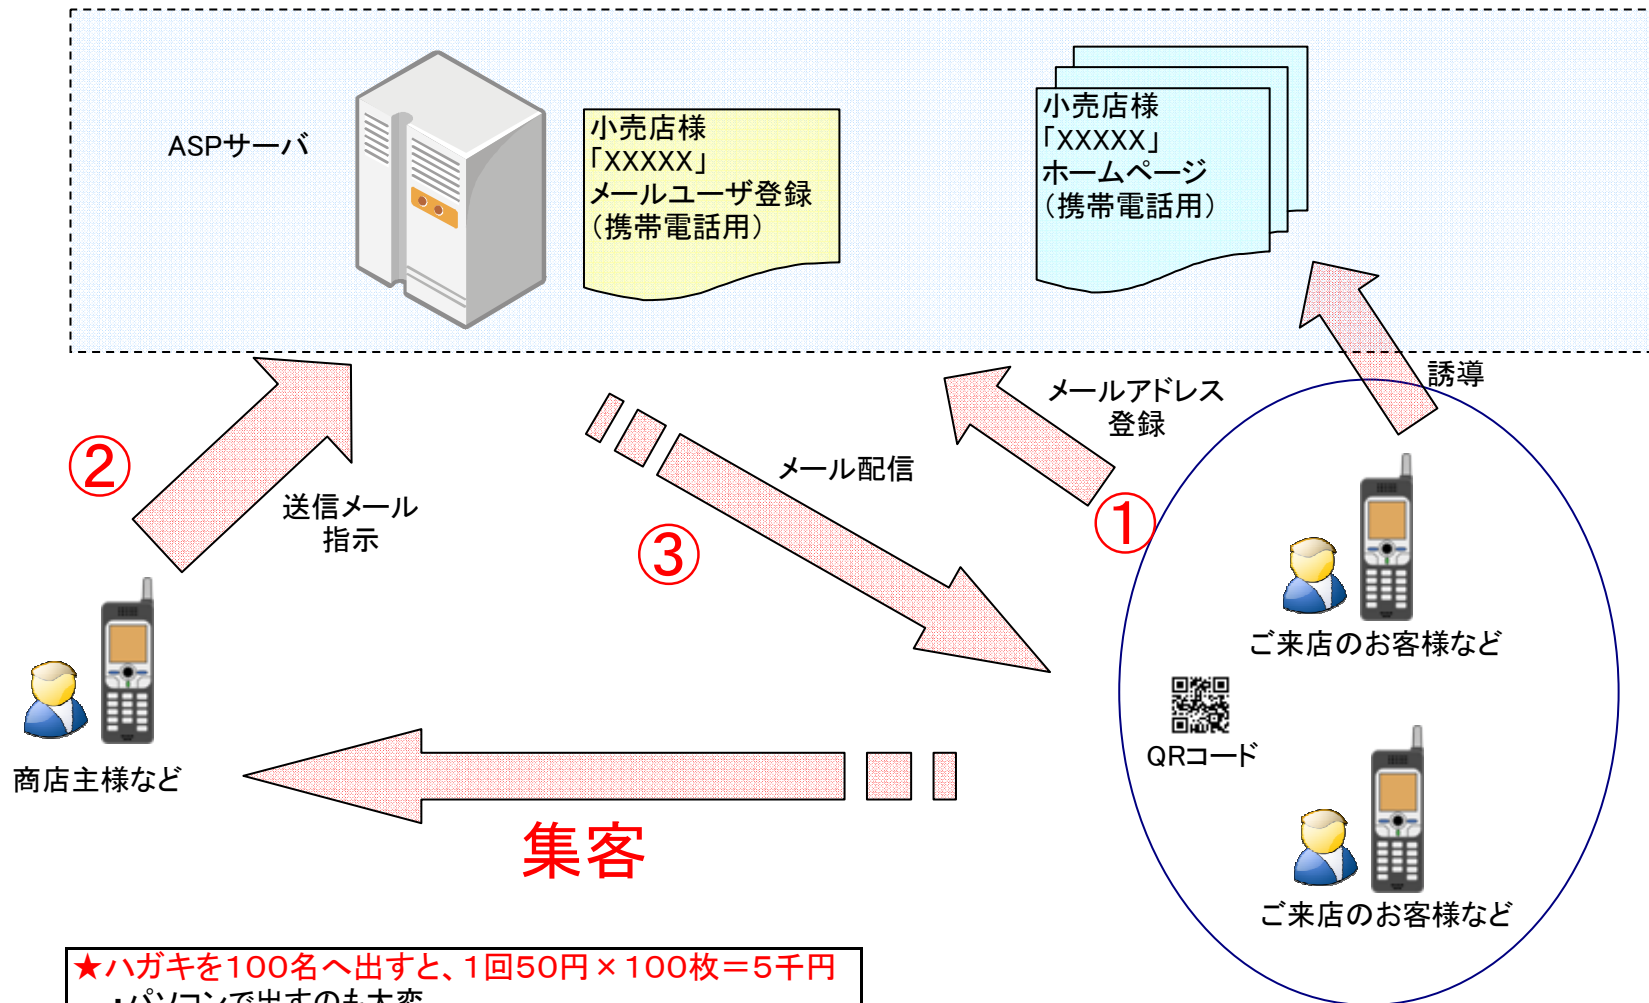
ASPサーバ

小売店様
「XXXXX」
メールユーザ登録
（携帯電話用）

小売店様
「XXXXX」
ホームページ
（携帯電話用）

②

送信メール
指示

メール配信

③

メールアドレス
登録

①

誘導

ご来店のお客様など

QRコード

ご来店のお客様など

商店主様など

集客

★ハガキを100名へ出すと、1回50円×100枚＝5千円
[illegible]